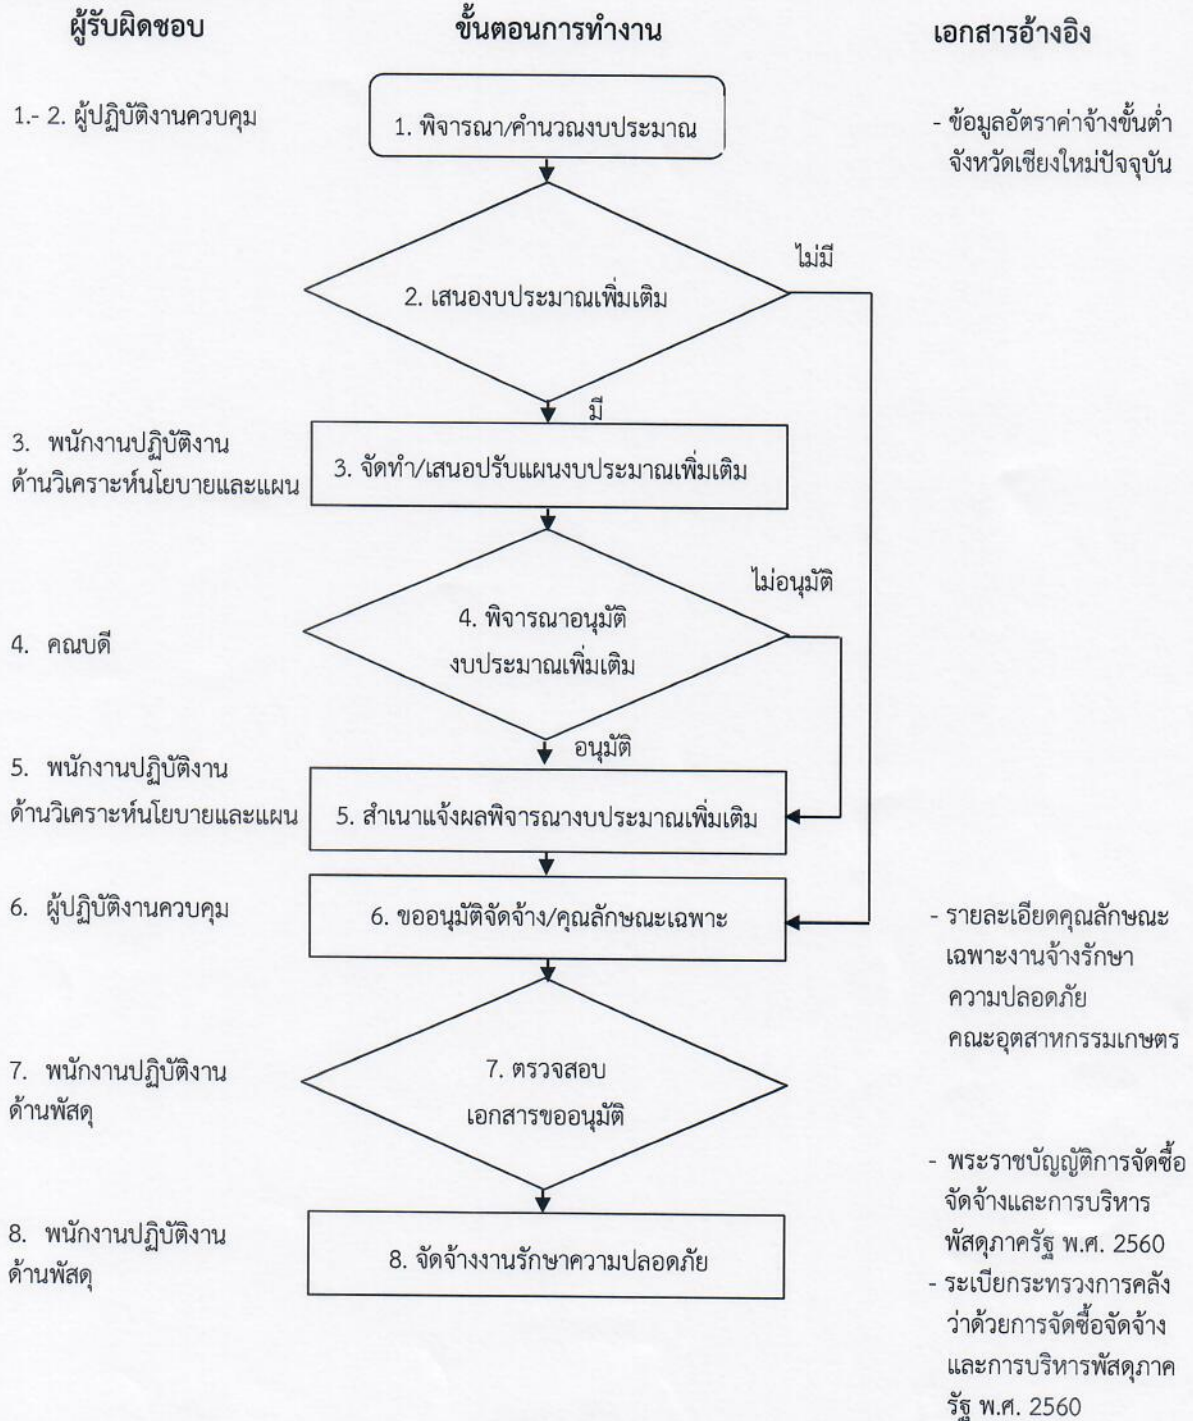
ผู้รับผิดชอบ

ขั้นตอนการทำงาน

เอกสารอ้างอิง

1.- 2. ผู้ปฏิบัติงานควบคุม

1. พิจารณา/คำนวณงบประมาณ

- ข้อมูลอัตราค่าจ้างขั้นต่ำ จังหวัดเชียงใหม่ปัจจุบัน

ไม่มี

2. เสนองบประมาณเพิ่มเติม

มี

3. พนักงานปฏิบัติงาน ด้านวิเคราะห์นโยบายและแผน

3. จัดทำ/เสนอปรับแผนงบประมาณเพิ่มเติม

ไม่อนุมัติ

4. คณบดี

4. พิจารณาอนุมัติ งบประมาณเพิ่มเติม

อนุมัติ

5. พนักงานปฏิบัติงาน ด้านวิเคราะห์นโยบายและแผน

5. สำเนาแจ้งผลพิจารณางบประมาณเพิ่มเติม

6. ผู้ปฏิบัติงานควบคุม

6. ขออนุมัติจัดจ้าง/คุณลักษณะเฉพาะ

- รายละเอียดคุณลักษณะ เฉพาะงานจ้างรักษา ความปลอดภัย คณะอุตสาหกรรมเกษตร

7. พนักงานปฏิบัติงาน ด้านพัสดุ

7. ตรวจสอบ เอกสารขออนุมัติ

- พระราชบัญญัติการจัดซื้อ จัดจ้างและการบริหาร พัสดุภาครัฐ พ.ศ. 2560

8. พนักงานปฏิบัติงาน ด้านพัสดุ

8. จัดจ้างงานรักษาความปลอดภัย

- ระเบียกระทรวงการคลัง ว่าด้วยการจัดซื้อจัดจ้าง และการบริหารพัสดุภาค รัฐ พ.ศ. 2560